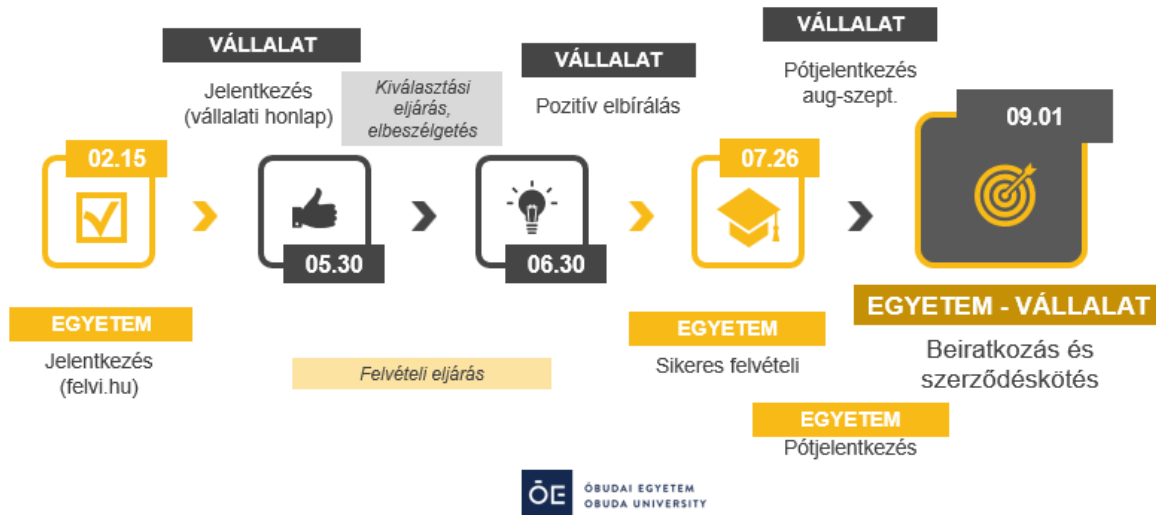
VÁLLALAT

Jelentkezés (vállalati honlap)

Kiválasztási eljárás, elbeszélgetés

VÁLLALAT

Pozitív elbírálás

VÁLLALAT

Pótjelentkezés aug-szept.

02.15

05.30

06.30

07.26

09.01

EGYETEM

Jelentkezés (felvi.hu)

Felvételi eljárás

EGYETEM

Sikeres felvételi

EGYETEM - VÁLLALAT

Beiratkozás és szerződéskötés

EGYETEM

Pótjelentkezés

ÓE ÓBUDAI EGYETEM OBUDA UNIVERSITY